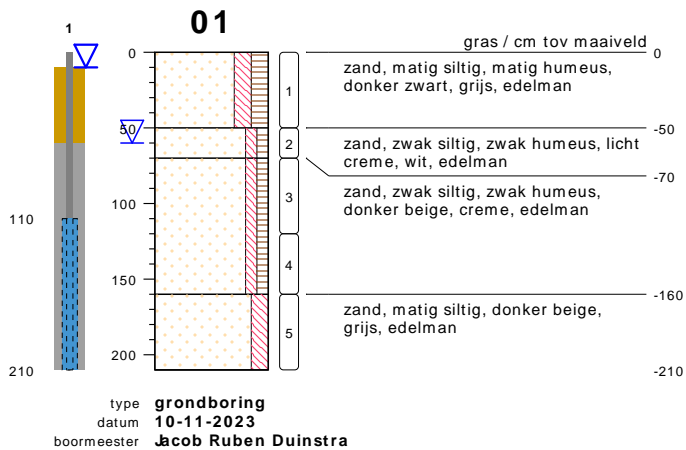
1

01

0
50
100
150
200

110
210

1
2
3
4
5

gras / cm tov maaiveld
0
zand, matig siltig, matig humeus, donker zwart, grijs, edelman

-50
zand, zwak siltig, zwak humeus, licht creme, wit, edelman

-70
zand, zwak siltig, zwak humeus, donker beige, creme, edelman

-160
zand, matig siltig, donker beige, grijs, edelman

-210

type grondboring
datum 10-11-2023
boormeester Jacob Ruben Duinstra